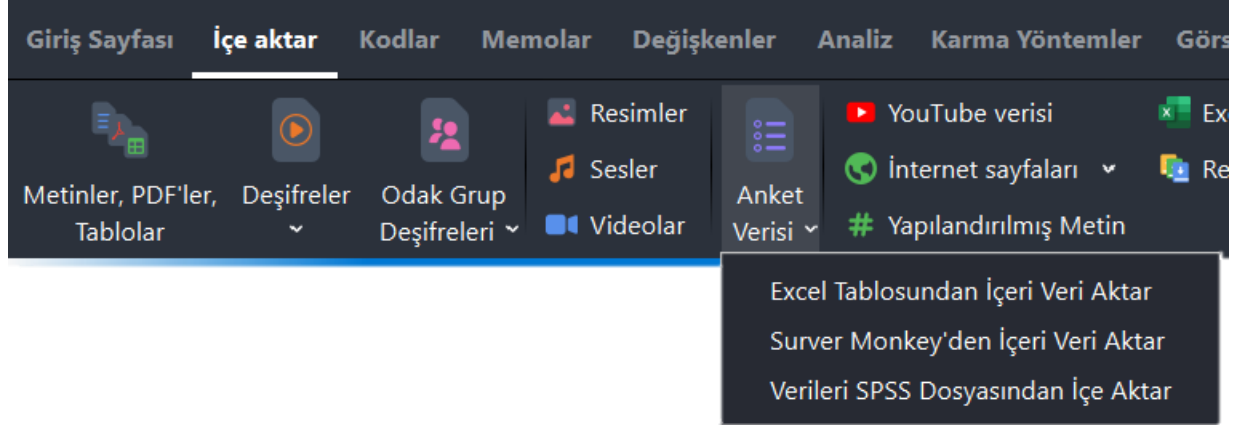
Giriş Sayfası İçe aktar Kodlar Memolar Değişkenler Analiz Karma Yöntemler Görs

Metinler, PDF'ler, Tablolar

Deşifreler

Odak Grup Deşifreleri

Resimler

Sesler

Videolar

Anket Verisi

YouTube verisi

İnternet sayfaları

Yapılandırılmış Metin

Ex

Re

Excel Tablosundan İçeri Veri Aktar

Surver Monkey'den İçeri Veri Aktar

Verileri SPSS Dosyasından İçe Aktar